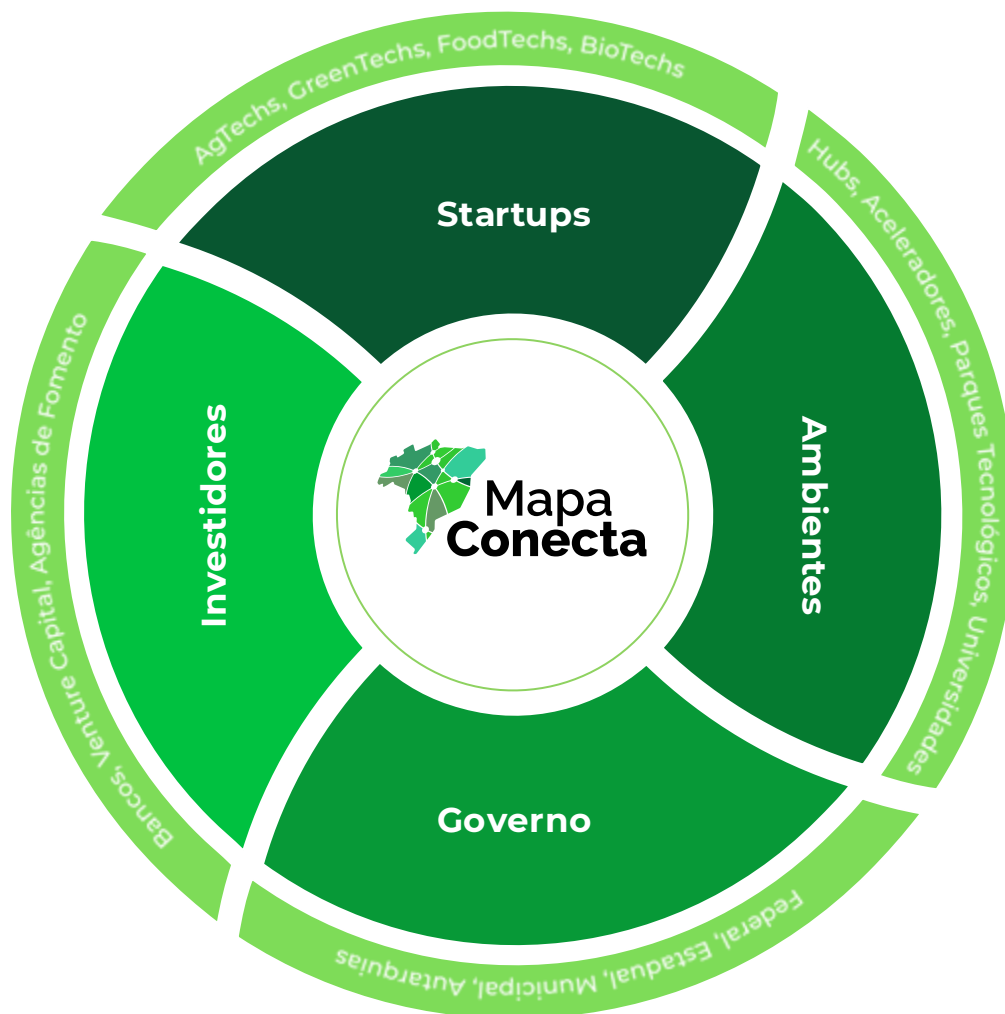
AgTechs, GreenTechs, FoodTechs, BioTechs

Startups

Hubs, Aceleradores, Parques Tecnológicos, Universidades

Ambientes

Bancos, Venture Capital, Agências de Fomento

Investidores

Mapa Conecta

Governo

Federal, Estadual, Municipal, Autarquias